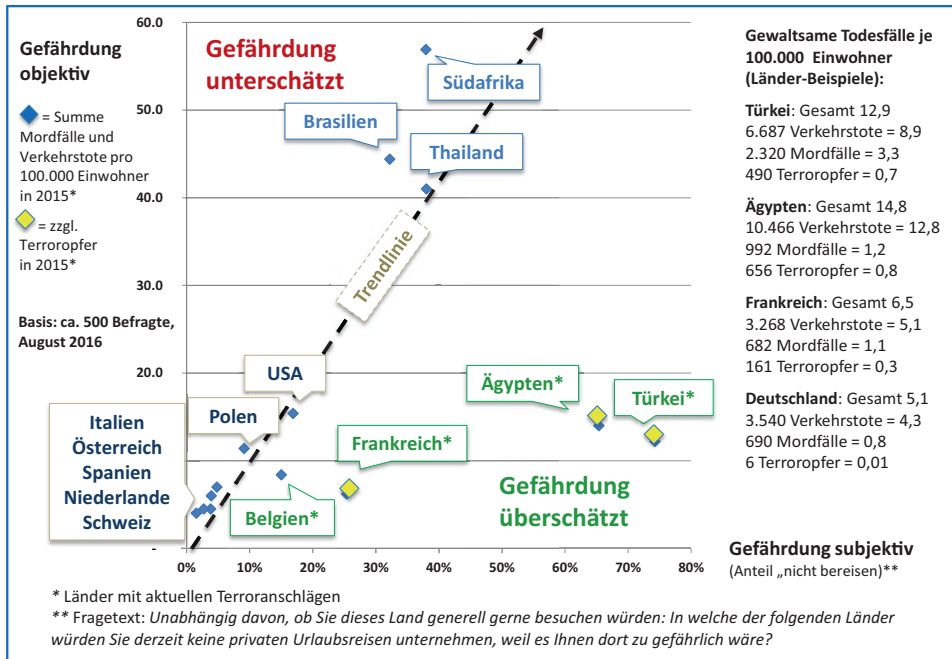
Gefährdung objektiv

= Summe Mordfälle und Verkehrstote pro 100.000 Einwohner in 2015*

= zzgl. Terroropfer in 2015*

Basis: ca. 500 Befragte, August 2016

60.0
50.0
40.0
30.0
20.0
-

Gefährdung unterschätzt

Südafrika

Brasilien

Thailand

Trendlinie

USA

Polen

Italien
Österreich
Spanien
Niederlande
Schweiz

Belgien*

Frankreich*

Ägypten*

Türkei*

Gefährdung überschätzt

0% 10% 20% 30% 40% 50% 60% 70% 80%

Gefährdung subjektiv
(Anteil „nicht bereisen")**

Gewaltsame Todesfälle je 100.000 Einwohner (Länder-Beispiele):

Türkei: Gesamt 12,9
6.687 Verkehrstote = 8,9
2.320 Mordfälle = 3,3
490 Terroropfer = 0,7

Ägypten: Gesamt 14,8
10.466 Verkehrstote = 12,8
992 Mordfälle = 1,2
656 Terroropfer = 0,8

Frankreich: Gesamt 6,5
3.268 Verkehrstote = 5,1
682 Mordfälle = 1,1
161 Terroropfer = 0,3

Deutschland: Gesamt 5,1
3.540 Verkehrstote = 4,3
690 Mordfälle = 0,8
6 Terroropfer = 0,01

* Länder mit aktuellen Terroranschlägen
** Fragetext: Unabhängig davon, ob Sie dieses Land generell gerne besuchen würden: In welche der folgenden Länder würden Sie derzeit keine privaten Urlaubsreisen unternehmen, weil es Ihnen dort zu gefährlich wäre?